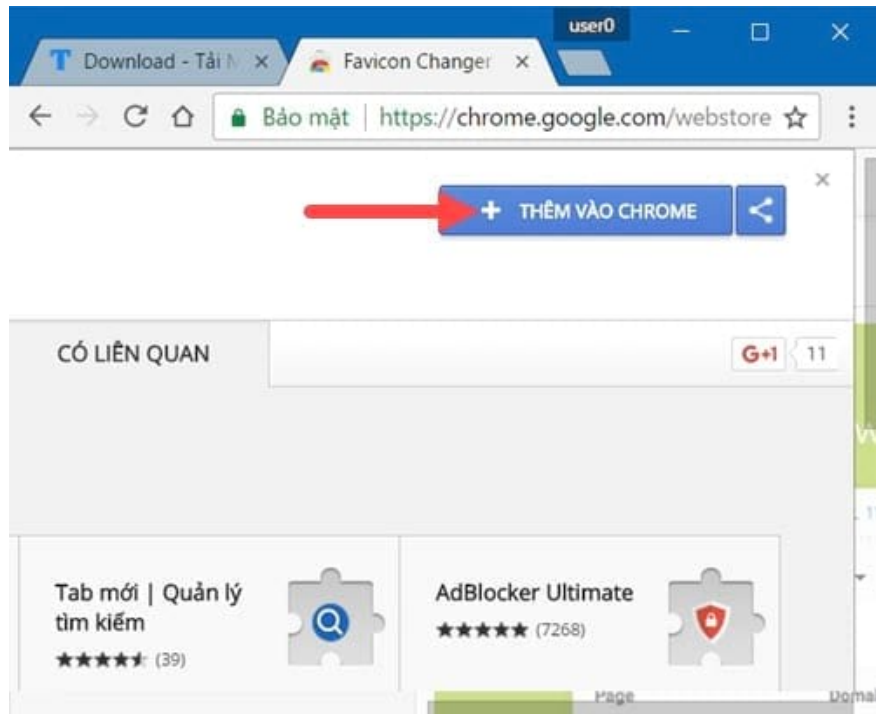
user0

Download - Tải M ×
Favicon Changer ×

Bảo mật | https://chrome.google.com/webstore

×

+ THÊM VÀO CHROME

CÓ LIÊN QUAN

G+1 11

Tab mới | Quản lý tìm kiếm
★★★★★ (39)

AdBlocker Ultimate
★★★★★ (7268)

Page
Domai